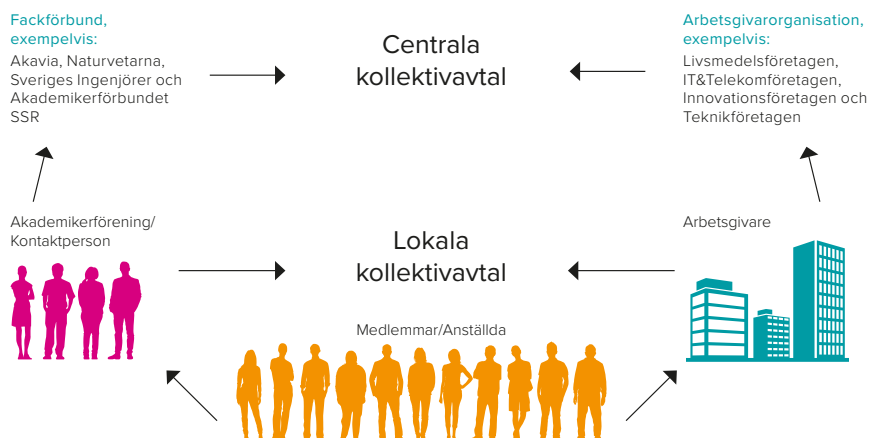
Fackförbund, exempelvis:
Akavia, Naturvetarna, Sveriges Ingenjörer och Akademikerförbundet SSR

Centrala kollektivavtal

Arbetsgivarorganisation, exempelvis:
Livsmedelsföretagen, IT&Telekomföretagen, Innovationsföretagen och Teknikföretagen

Akademikerförening/ Kontaktperson

Lokala kollektivavtal

Arbetsgivare

Medlemmar/Anställda